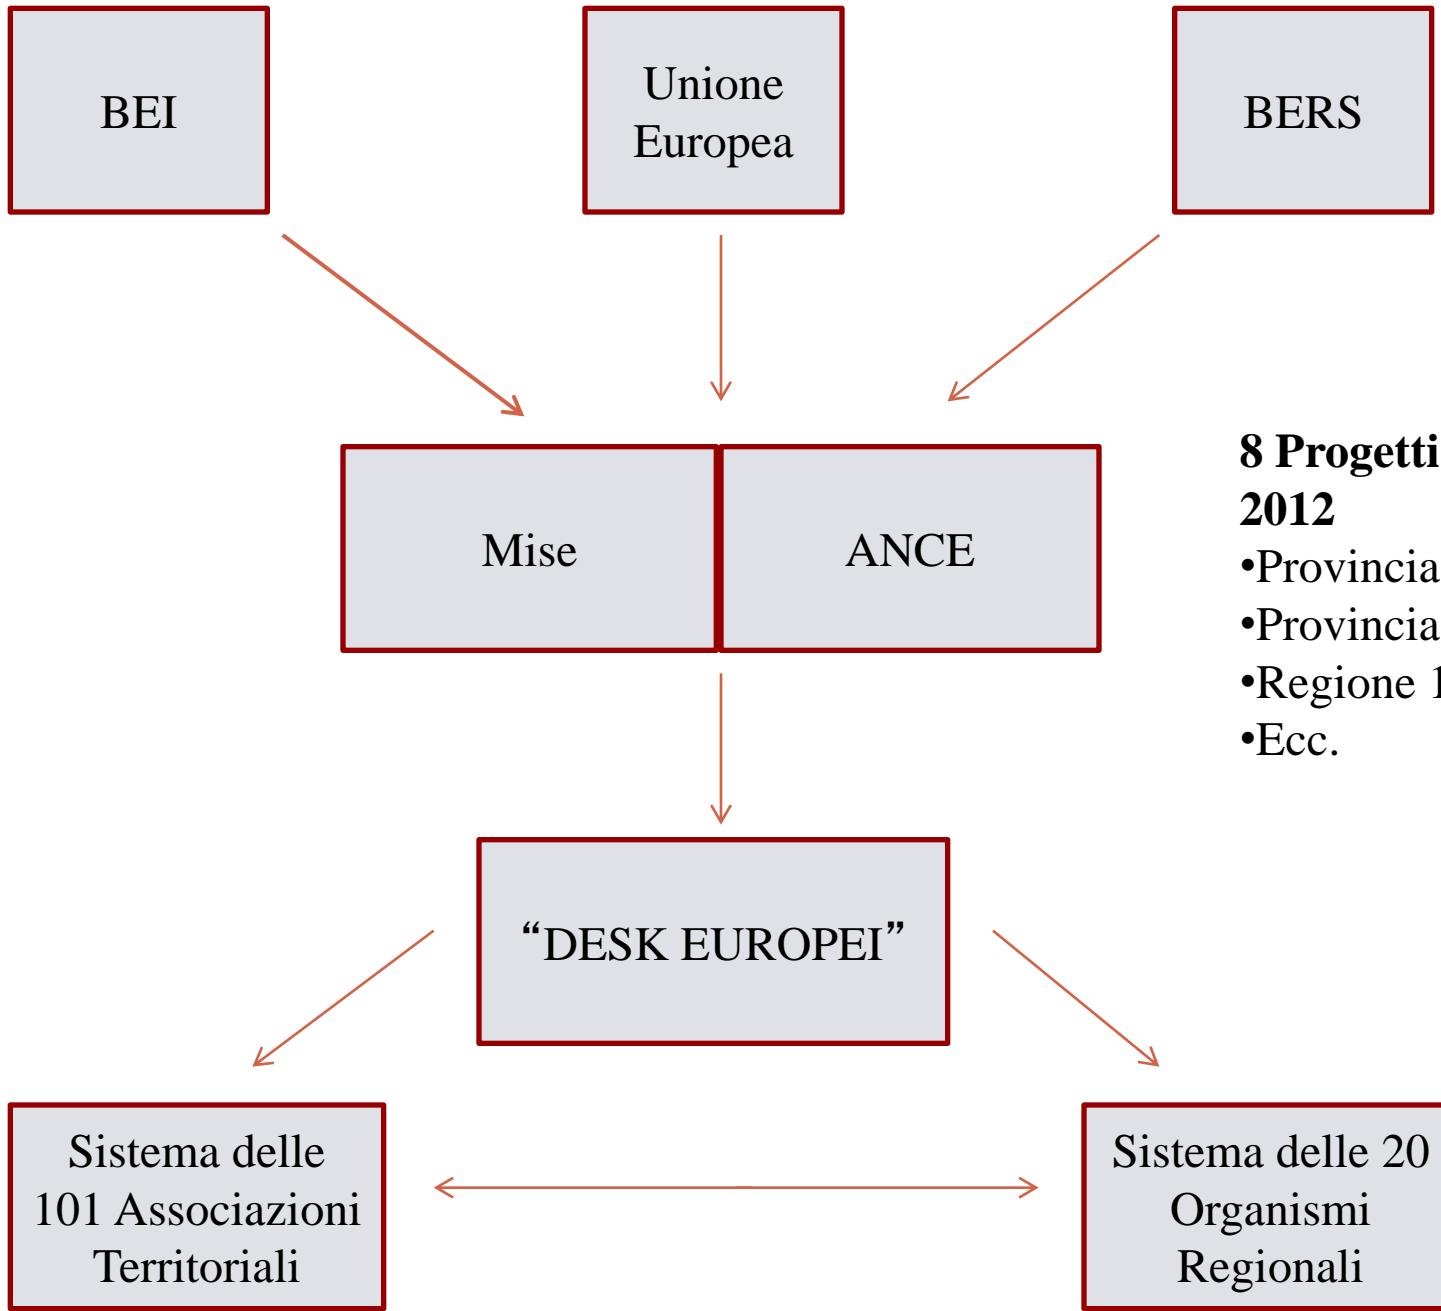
BEI

Unione Europea

BERS

Mise

ANCE

**8 Progetti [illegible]**
**2012**
•Provincia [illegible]
•Provincia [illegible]
•Regione 1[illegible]
•Ecc.

“DESK EUROPEI”

Sistema delle 101 Associazioni Territoriali

Sistema delle 20 Organismi Regionali